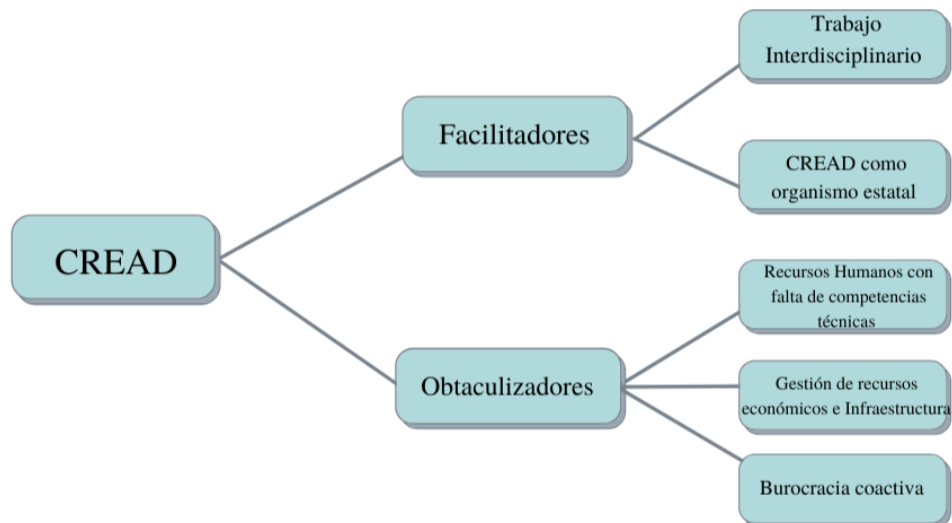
CREAD

Facilitadores

Trabajo Interdisciplinario

CREAD como organismo estatal

Obtaculizadores

Recursos Humanos con falta de competencias técnicas

Gestión de recursos económicos e Infraestructura

Burocracia coactiva